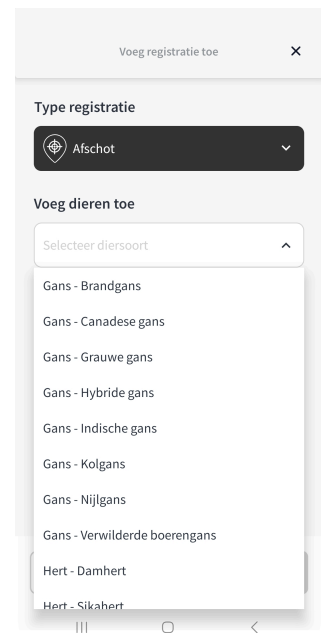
Voeg registratie toe ×

Type registratie

Afschot

Voeg dieren toe

Selecteer diersoort

Gans - Brandgans

Gans - Canadese gans

Gans - Grauwe gans

Gans - Hybride gans

Gans - Indische gans

Gans - Kolgans

Gans - Nijlgans

Gans - Verwilderde boerengans

Hert - Damhert

Hert - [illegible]